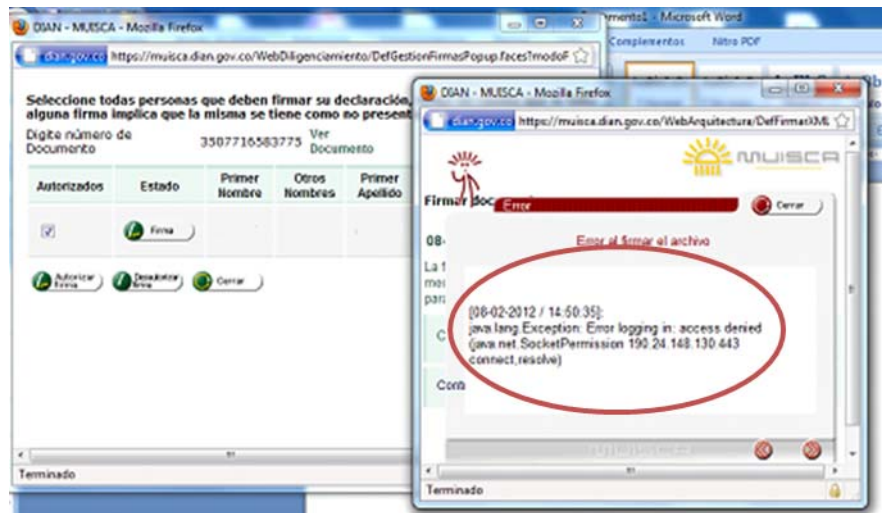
DIAN - MUISCA - Mozilla Firefox

dian.gov.co https://muisca.dian.gov.co/WebDiligenciamiento/DefGestionFirmasPopup.faces?modoF

Seleccione todas personas que deben firmar su declaración, alguna firma implica que la misma se tiene como no present

Digite número de Documento 3507716583775 Ver Documento

| Autorizados | Estado | Primer Nombre | Otros Nombres | Primer Apellido |
|---|---|---|---|---|
| ☑ | Firma | | | |

Autorizar Firma | Desautorizar firma | Cerrar

Terminado

mento1 - Microsoft Word
Complementos Nitro PDF

DIAN - MUISCA - Mozilla Firefox

dian.gov.co https://muisca.dian.gov.co/WebArquitectura/DefFirmarXML

MUISCA

Firmar doc

08-

La f
me
par

C

Cont

Error

Cerrar

Error al firmar el archivo

[08-02-2012 / 14:50:35]:
java.lang.Exception: Error logging in: access denied (java.net.SocketPermission 190.24.148.130:443 connect,resolve)

Terminado